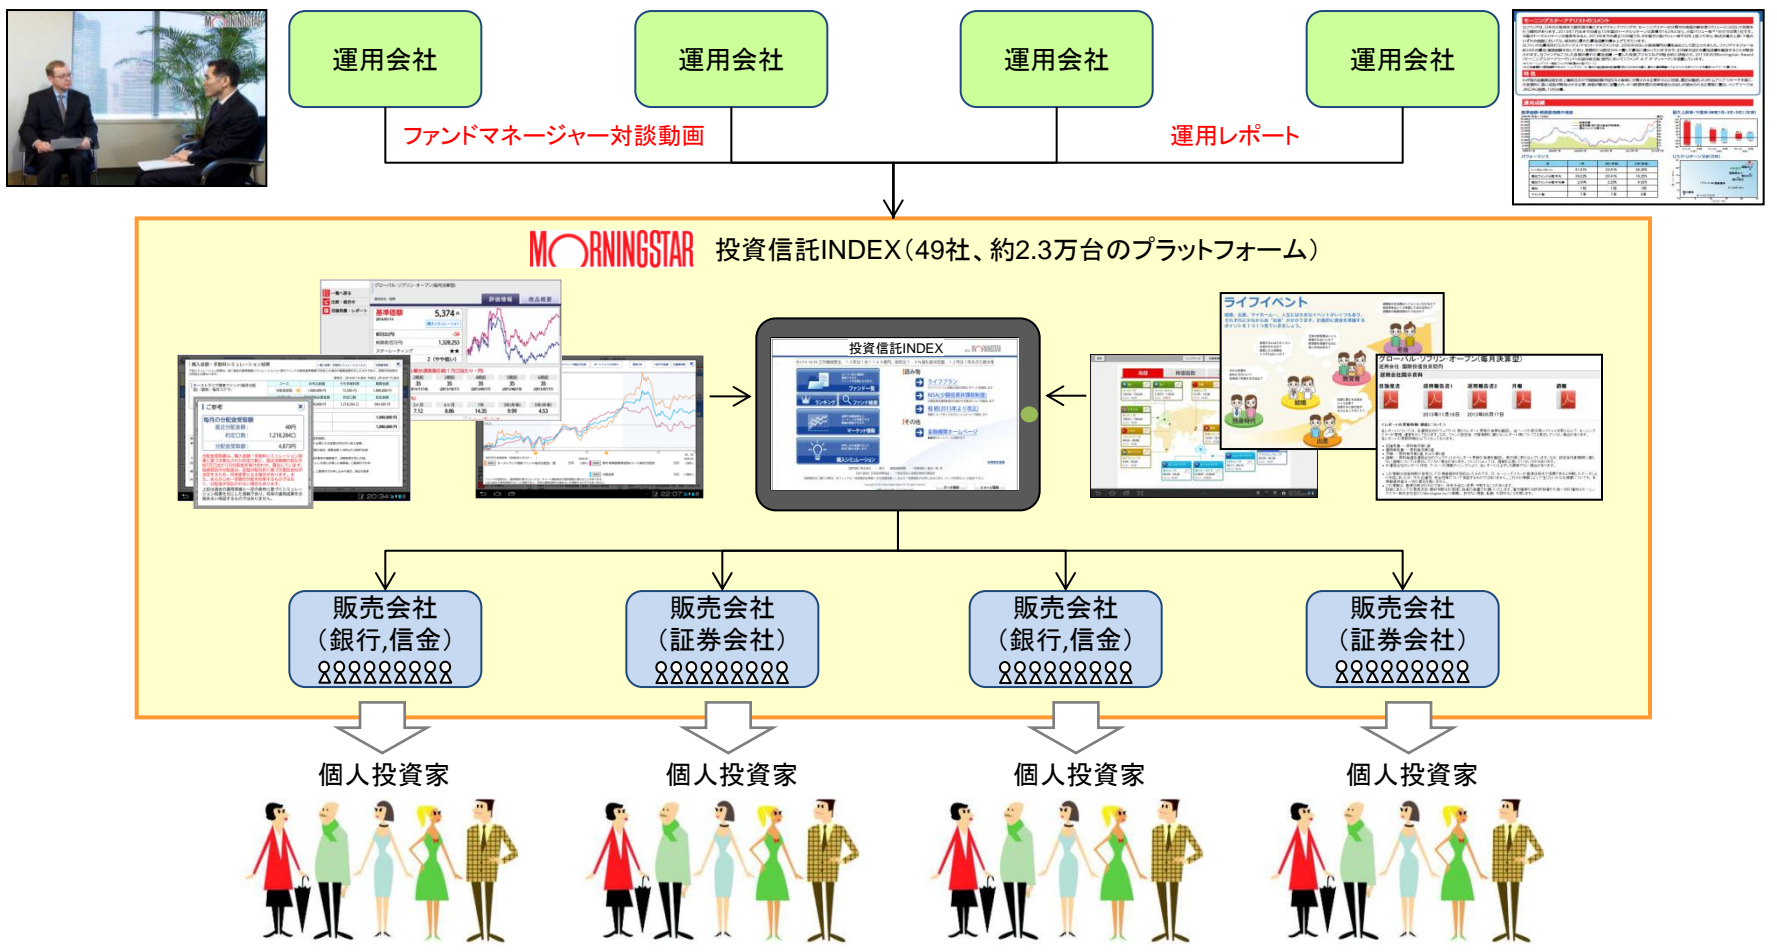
運用会社

運用会社

運用会社

運用会社

ファンドマネージャー対談動画

運用レポート

MORNINGSTAR 投資信託INDEX（49社、約2.3万台のプラットフォーム）

投資信託INDEX

ライフイベント

グローバル・ソブリン・オープン（毎月決算型）

販売会社（銀行,信金）

販売会社（証券会社）

販売会社（銀行,信金）

販売会社（証券会社）

個人投資家

個人投資家

個人投資家

個人投資家